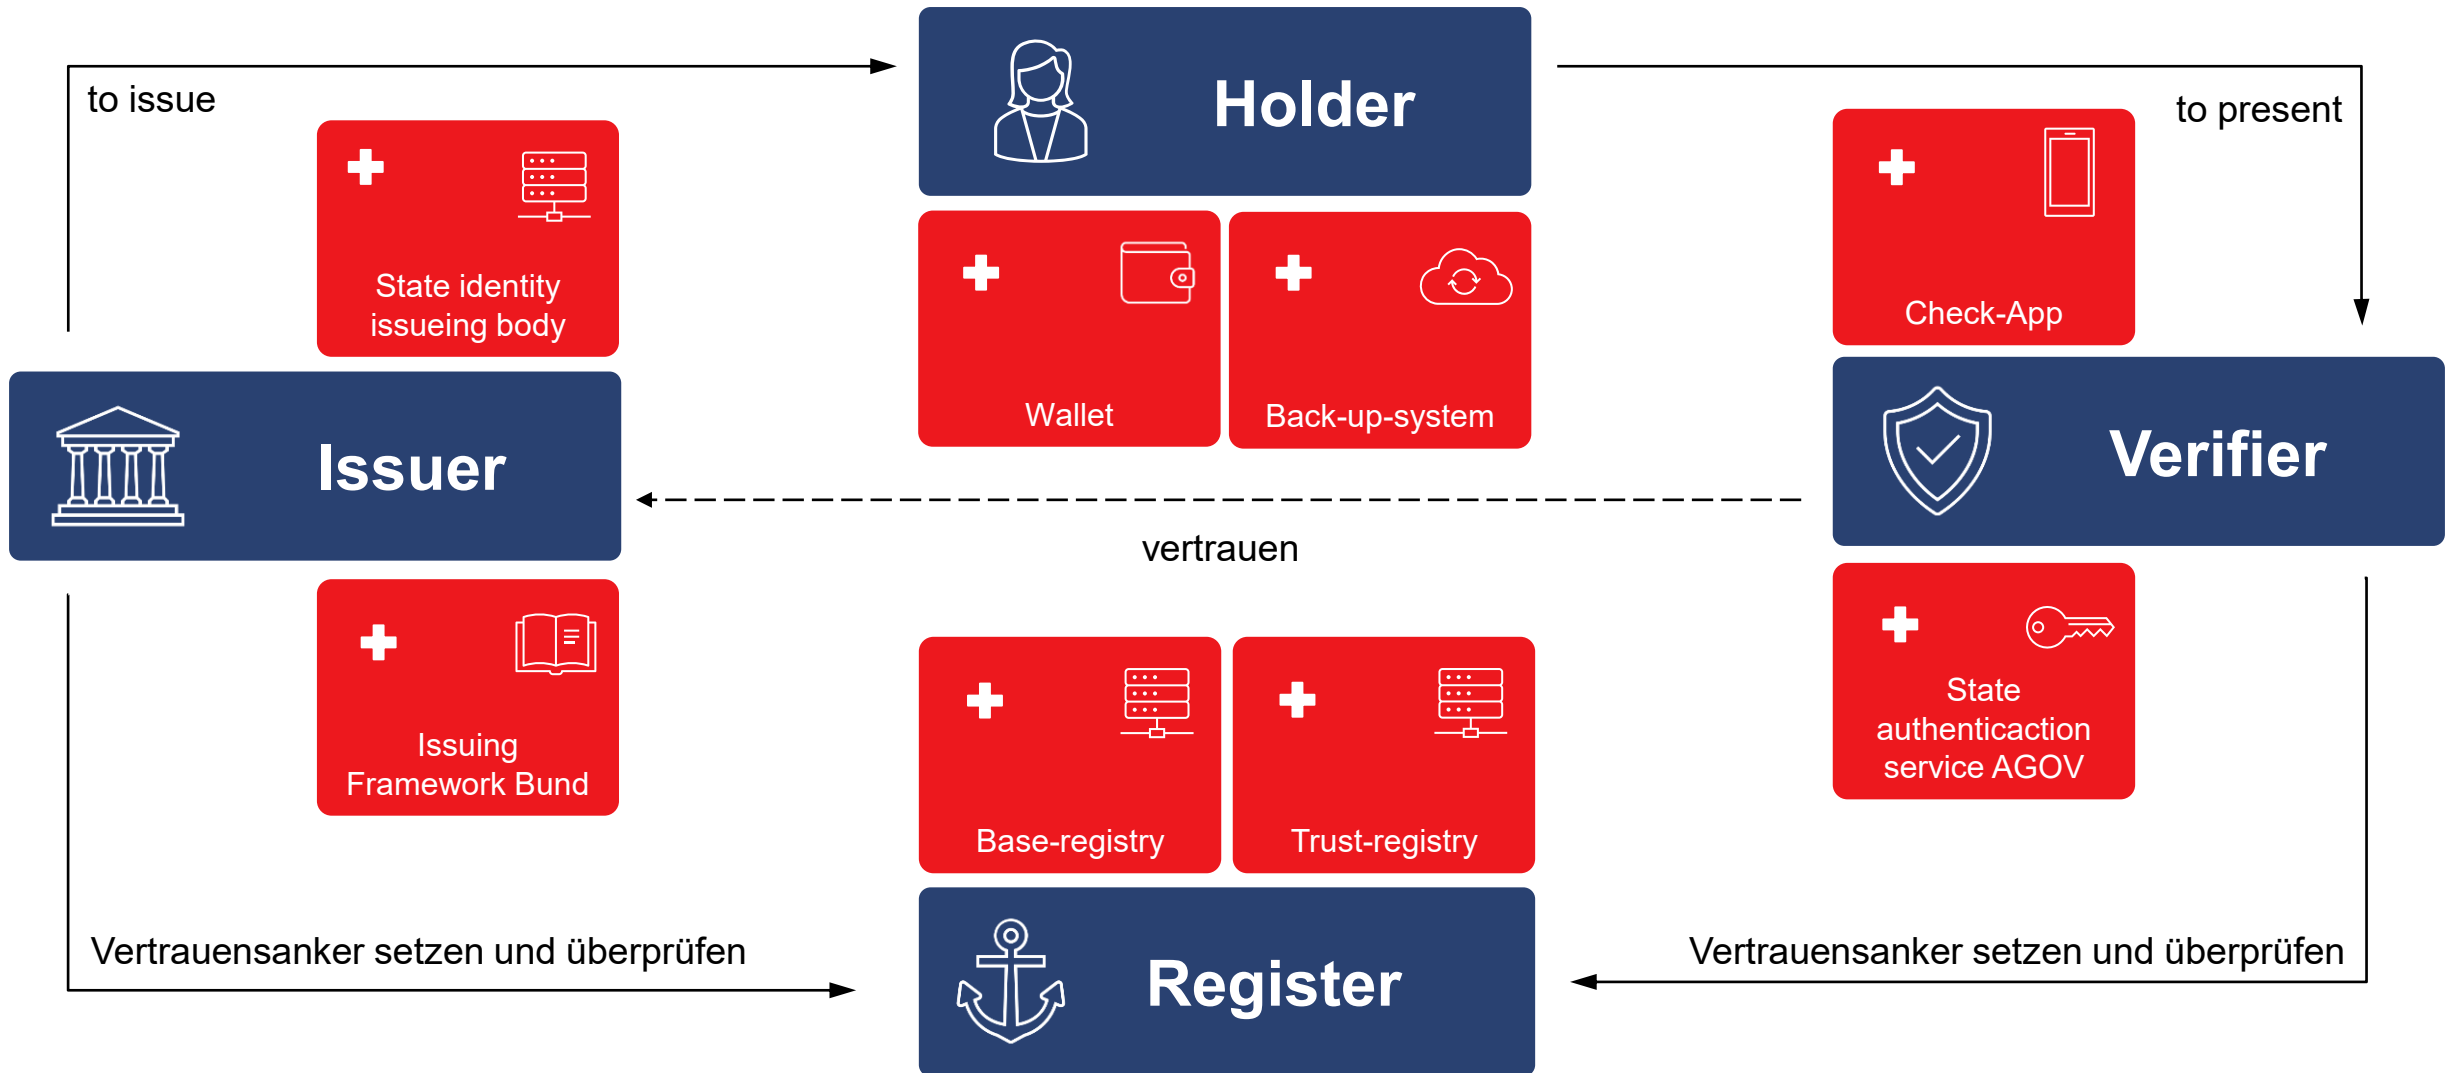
to issue

Holder

to present

State identity issueing body

Wallet

Back-up-system

Check-App

Issuer

Verifier

vertrauen

Issuing Framework Bund

Base-registry

Trust-registry

State authenticaction service AGOV

Vertrauensanker setzen und überprüfen

Register

Vertrauensanker setzen und überprüfen